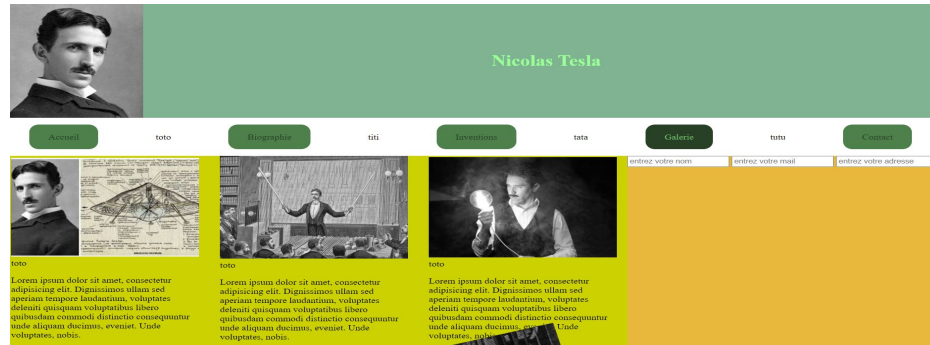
Nicolas Tesla

Accueil toto Biographie titi Inventions tata Galerie tutu Contact

entrez votre nom
entrez votre mail
entrez votre adresse

toto

Lorem ipsum dolor sit amet, consectetur adipisicing elit. Dignissimos ullam sed aperiam tempore laudantium, voluptates deleniti quisquam voluptatibus libero quibusdam commodi distinctio consequuntur unde aliquam ducimus, eveniet. Unde voluptates, nobis.

toto

Lorem ipsum dolor sit amet, consectetur adipisicing elit. Dignissimos ullam sed aperiam tempore laudantium, voluptates deleniti quisquam voluptatibus libero quibusdam commodi distinctio consequuntur unde aliquam ducimus, eveniet. Unde voluptates, nobis.

toto

Lorem ipsum dolor sit amet, consectetur adipisicing elit. Dignissimos ullam sed aperiam tempore laudantium, voluptates deleniti quisquam voluptatibus libero quibusdam commodi distinctio consequuntur unde aliquam ducimus, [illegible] Unde voluptates, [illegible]